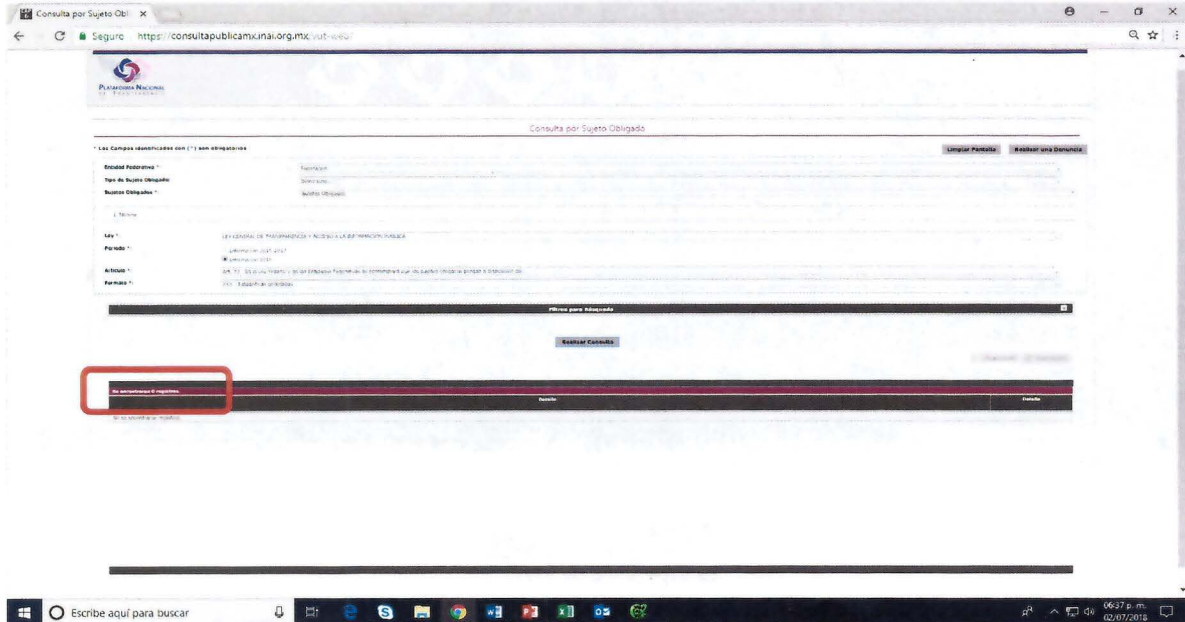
Consulta por Sujeto Obl ×

Seguro https://consultapublicamx.inai.org.mx/vut-web/

PLATAFORMA NACIONAL DE TRANSPARENCIA

Consulta por Sujeto Obligado

* Los Campos identificados con (*) son obligatorios

Limpiar Pantalla Realizar una Denuncia

Entidad Federativa *: Federación

Tipo de Sujeto Obligado: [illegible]

Sujetos Obligados *: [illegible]

Ley *: LEY GENERAL DE TRANSPARENCIA Y ACCESO A LA INFORMACIÓN PÚBLICA

Periodo *: Información 2015-2017

Información 2018

Artículo *: Art. 70 - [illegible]

Formato *: XXX - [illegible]

Filtros para búsqueda

Realizar Consulta

Se encontraron 0 registros.

Detalle

No se encontraron registros.

Escribe aquí para buscar

06:37 p. m.
02/07/2018